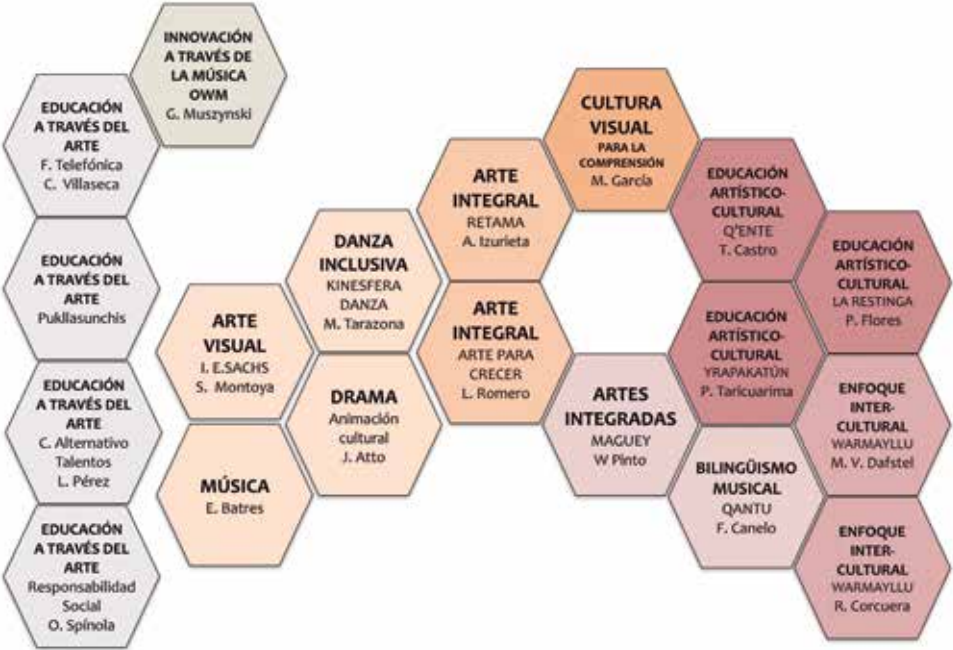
INNOVACIÓN A TRAVÉS DE LA MÚSICA OWM
G. Muszynski

EDUCACIÓN A TRAVÉS DEL ARTE
F. Telefónica
C. Villaseca

EDUCACIÓN A TRAVÉS DEL ARTE
Pukllasunchis

EDUCACIÓN A TRAVÉS DEL ARTE
C. Alternativo Talentos
L. Pérez

EDUCACIÓN A TRAVÉS DEL ARTE
Responsabilidad Social
O. Spínola

ARTE VISUAL
I. E.SACHS
S. Montoya

MÚSICA
E. Batres

DANZA INCLUSIVA
KINESFERA DANZA
M. Tarazona

DRAMA
Animación cultural
J. Atto

ARTE INTEGRAL
RETAMA
A. Izurieta

ARTE INTEGRAL
ARTE PARA CRECER
L. Romero

CULTURA VISUAL
PARA LA COMPRENSIÓN
M. García

ARTES INTEGRADAS
MAGUEY
W Pinto

EDUCACIÓN ARTÍSTICO-CULTURAL
Q'ENTE
T. Castro

EDUCACIÓN ARTÍSTICO-CULTURAL
YRAPAKATÚN
P. Taricuarima

BILINGÜISMO MUSICAL
QANTU
F. Canelo

EDUCACIÓN ARTÍSTICO-CULTURAL
LA RESTINGA
P. Flores

ENFOQUE INTER-CULTURAL
WARMAYLLU
M. V. Dafstel

ENFOQUE INTER-CULTURAL
WARMAYLLU
R. Corcuera